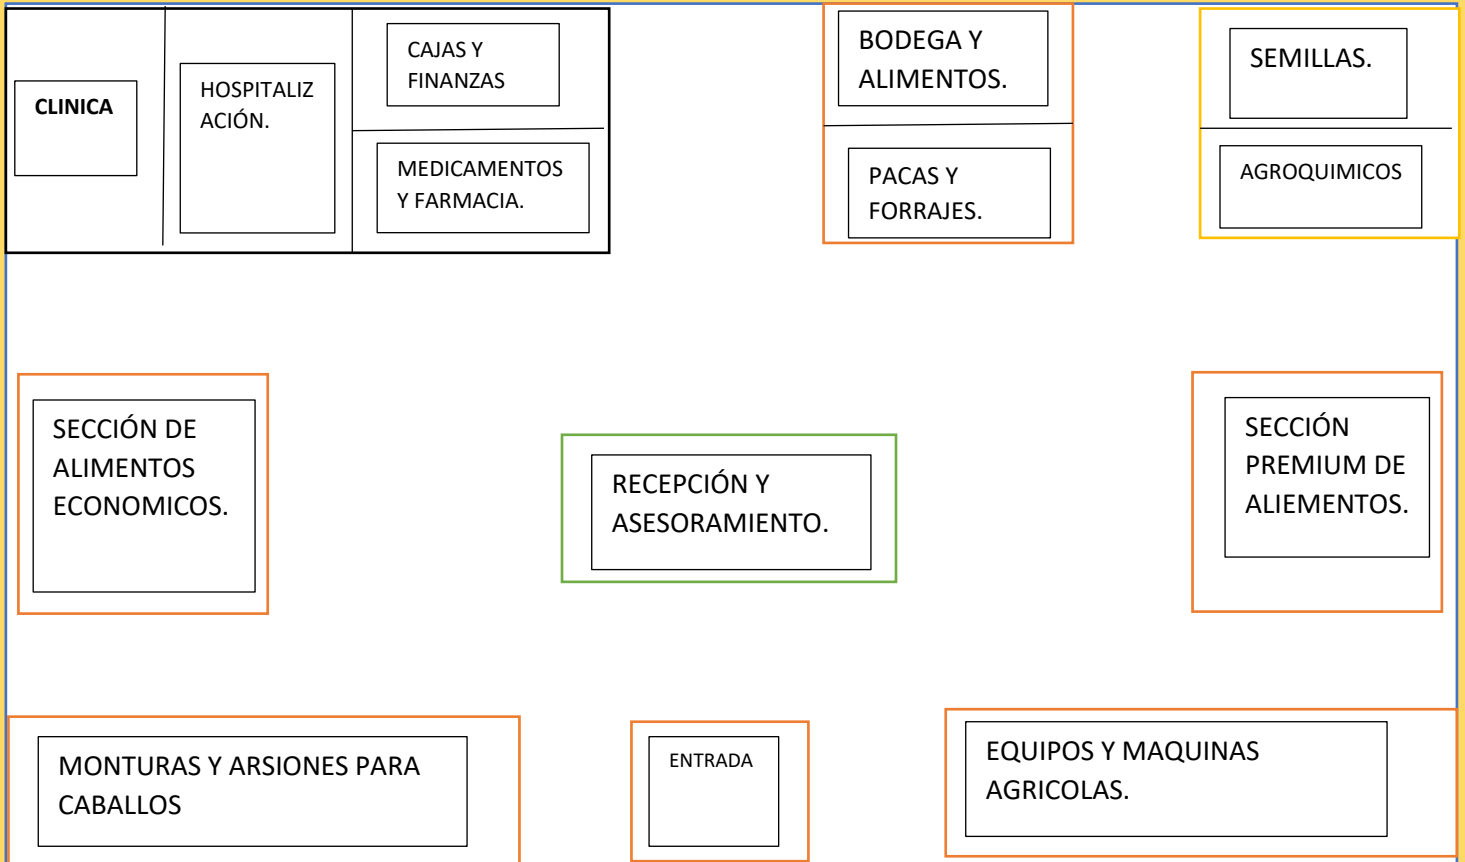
CLINICA

HOSPITALIZ ACIÓN.

CAJAS Y FINANZAS

MEDICAMENTOS Y FARMACIA.

BODEGA Y ALIMENTOS.

PACAS Y FORRAJES.

SEMILLAS.

AGROQUIMICOS

SECCIÓN DE ALIMENTOS ECONOMICOS.

RECEPCIÓN Y ASESORAMIENTO.

SECCIÓN PREMIUM DE ALIEMENTOS.

MONTURAS Y ARSIONES PARA CABALLOS

ENTRADA

EQUIPOS Y MAQUINAS AGRICOLAS.